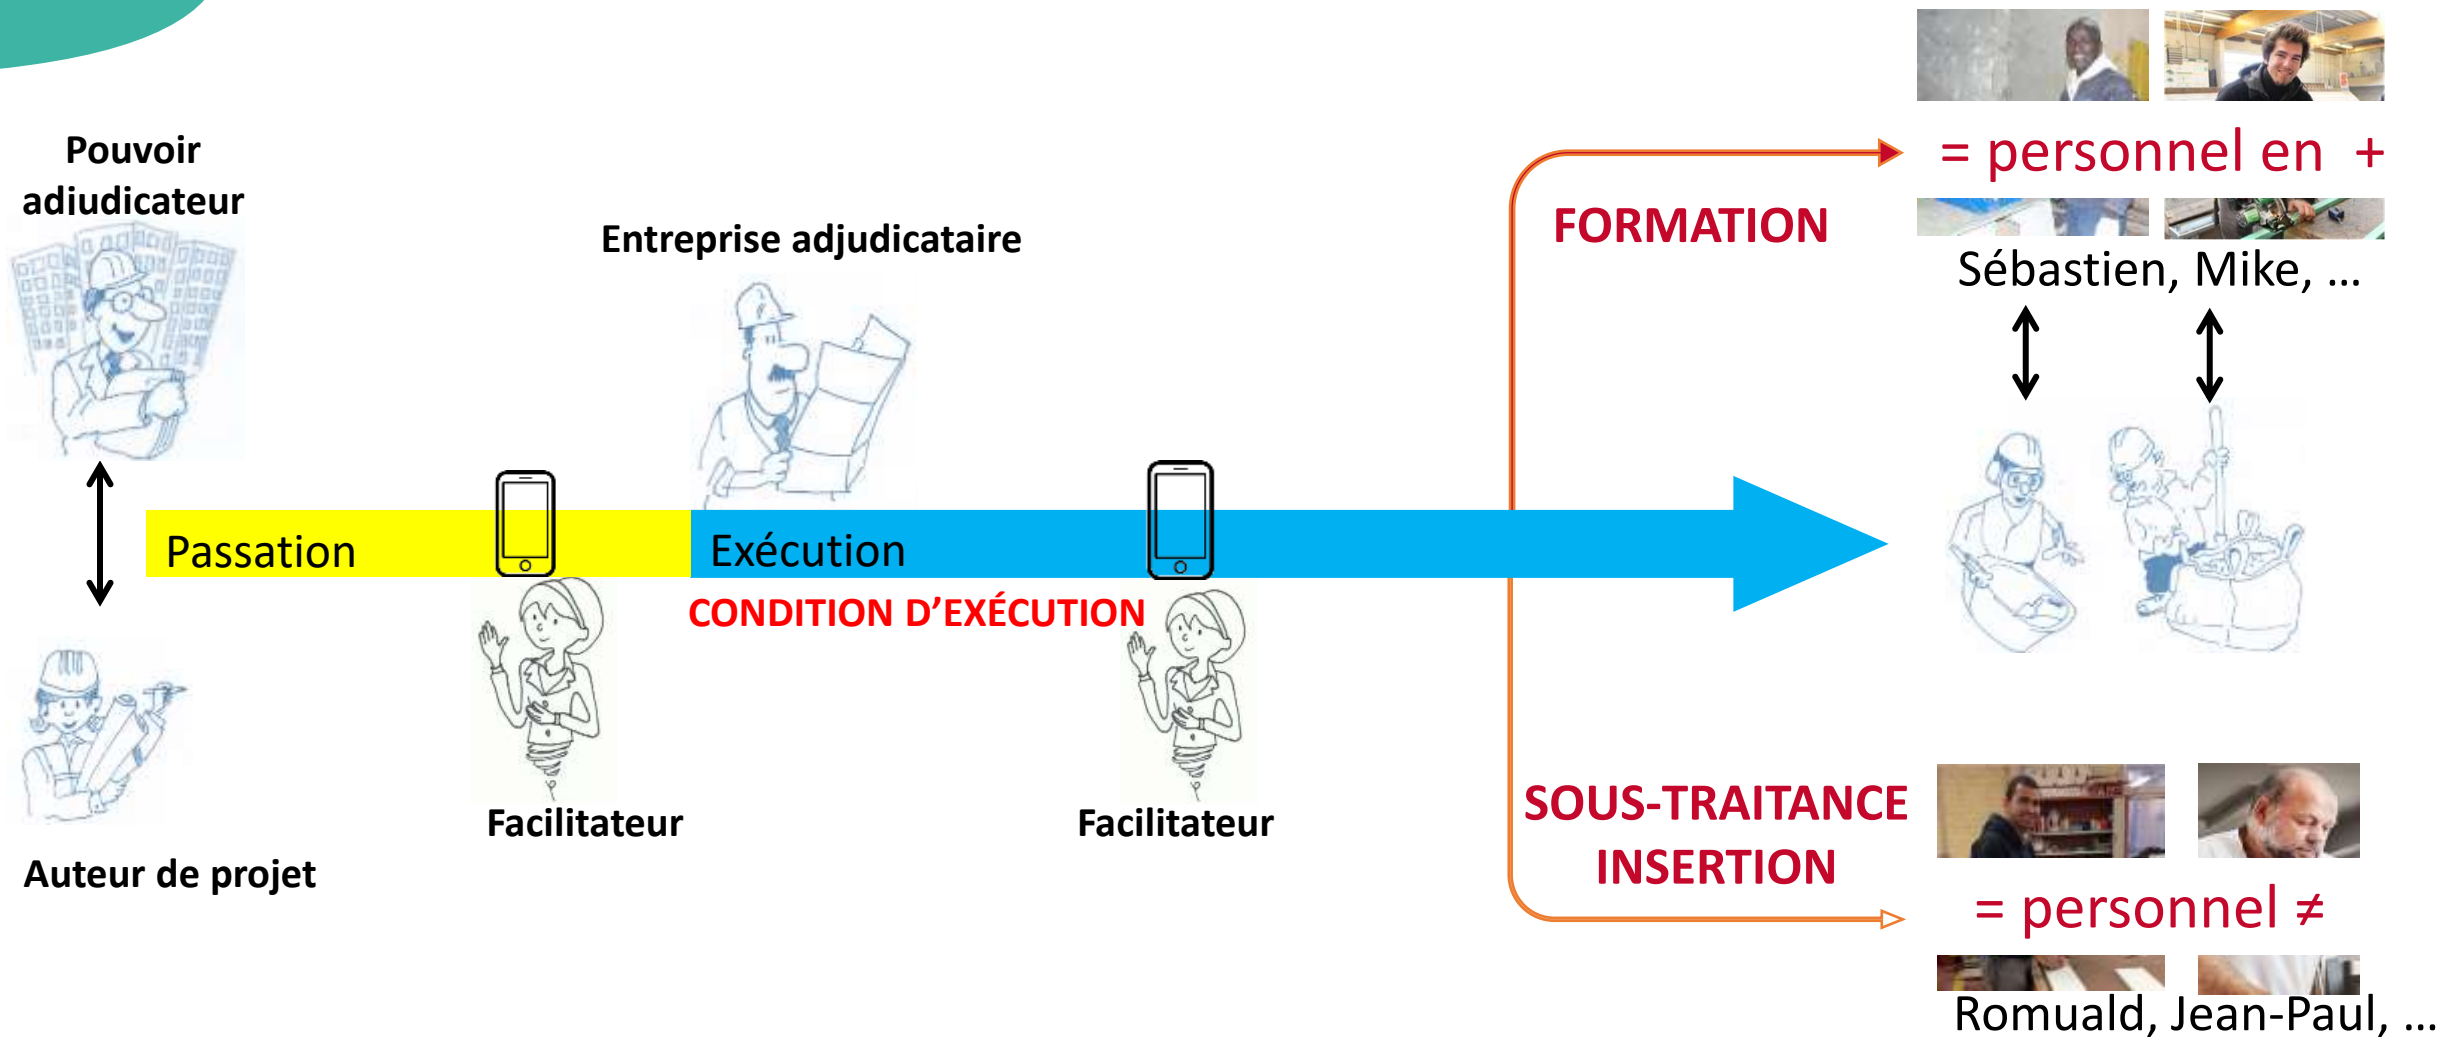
Pouvoir adjudicateur

Entreprise adjudicataire

Passation

Exécution

CONDITION D'EXÉCUTION

Facilitateur

Facilitateur

Auteur de projet

FORMATION

= personnel en +

Sébastien, Mike, ...

SOUS-TRAITANCE INSERTION

= personnel ≠

Romuald, Jean-Paul, ...